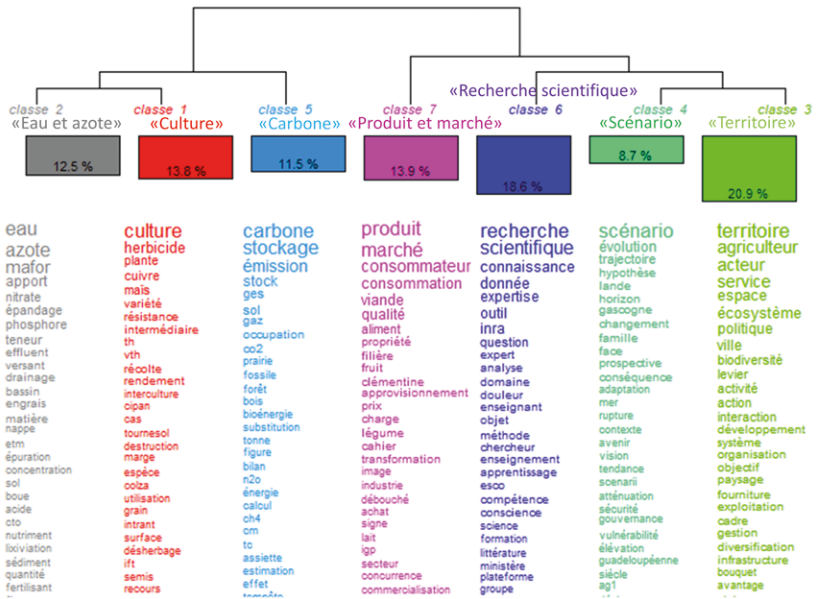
«Recherche scientifique»

classe 2
«Eau et azote»
12.5 %

eau
azote
mafor
apport
nitrate
épandage
phosphore
teneur
effluent
versant
drainage
bassin
engrais
matière
nappe
etm
épuration
concentration
sol
boue
acide
cto
nutriment
lixiviation
sédiment
quantité
fertilisant

classe 1
«Culture»
13.8 %

culture
herbicide
plante
cuivre
maïs
variété
résistance
intermédiaire
th
vth
récolte
rendement
interculture
cipan
cas
tournesol
destruction
marge
espèce
colza
utilisation
grain
intrant
surface
désherbage
ift
semis
recours

classe 5
«Carbone»
11.5 %

carbone
stockage
émission
stock
ges
sol
gaz
occupation
co2
prairie
fossile
forêt
bois
bioénergie
substitution
tonne
figure
bilan
n2o
énergie
calcul
ch4
cm
tc
assiette
estimation
effet
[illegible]

classe 7
«Produit et marché»
13.9 %

produit
marché
consommateur
consommation
viande
qualité
aliment
propriété
filière
fruit
clémentine
approvisionnement
prix
charge
légume
cahier
transformation
image
industrie
débouché
achat
signe
lait
igp
secteur
concurrence
commercialisation

classe 6
18.6 %

recherche
scientifique
connaissance
donnée
expertise
outil
inra
question
expert
analyse
domaine
douleur
enseignant
objet
méthode
chercheur
enseignement
apprentissage
esco
compétence
conscience
science
formation
littérature
ministère
plateforme
groupe

classe 4
«Scénario»
8.7 %

scénario
évolution
trajectoire
hypothèse
lande
horizon
gascogne
changement
famille
face
prospective
conséquence
adaptation
mer
rupture
contexte
avenir
vision
tendance
scenarii
atténuation
sécurité
gouvernance
vulnérabilité
élévation
guadeloupéenne
siècle
ag1

classe 3
«Territoire»
20.9 %

territoire
agriculteur
acteur
service
espace
écosystème
politique
ville
biodiversité
levier
activité
action
interaction
développement
système
organisation
objectif
paysage
fourniture
exploitation
cadre
gestion
diversification
infrastructure
bouquet
avantage